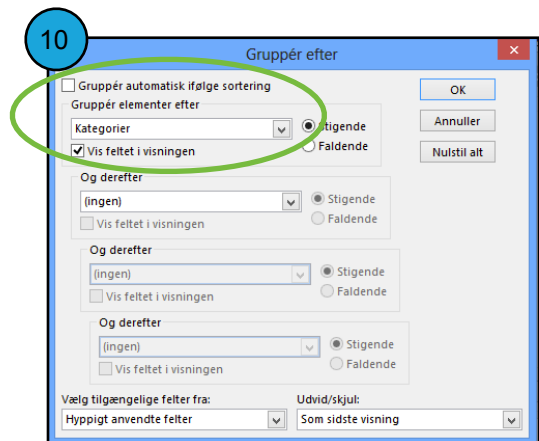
10

Gruppér efter

Gruppér automatisk ifølge sortering

Gruppér elementer efter

Kategorier

Vis feltet i visningen

Stigende

Faldende

OK

Annuller

Nulstil alt

Og derefter

(ingen)

Vis feltet i visningen

Stigende

Faldende

Og derefter

(ingen)

Vis feltet i visningen

Stigende

Faldende

Og derefter

(ingen)

Vis feltet i visningen

Stigende

Faldende

Vælg tilgængelige felter fra:

Hyppigt anvendte felter

Udvid/skjul:

Som sidste visning